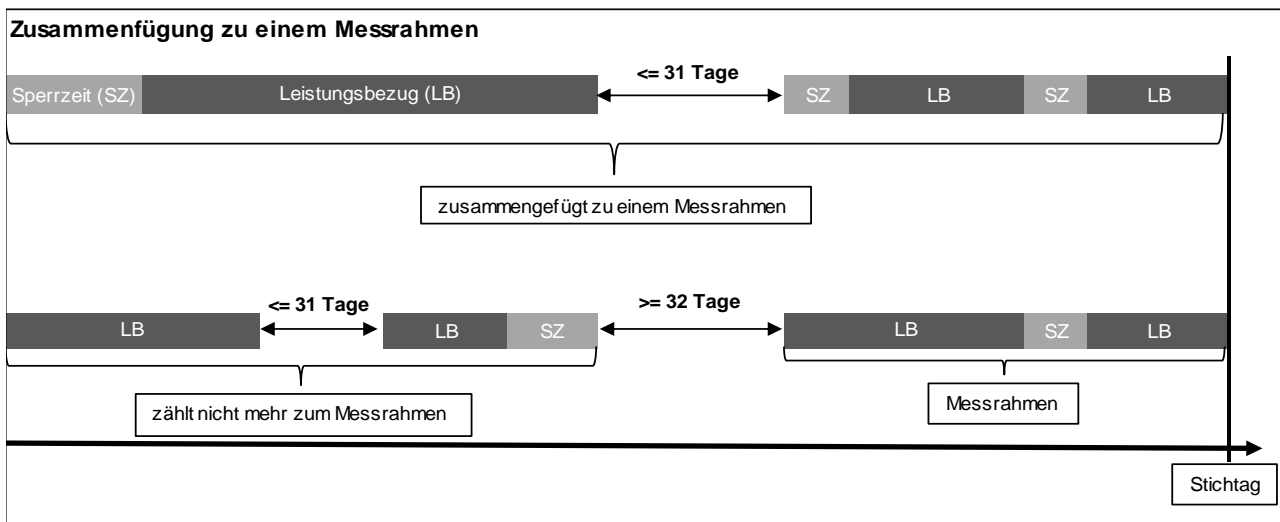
Zusammenfügung zu einem Messrahmen

Sperrzeit (SZ)
Leistungsbezug (LB)
<= 31 Tage
SZ
LB
SZ
LB

zusammengefügt zu einem Messrahmen

LB
<= 31 Tage
LB
SZ
>= 32 Tage
LB
SZ
LB

zählt nicht mehr zum Messrahmen

Messrahmen

Stichtag